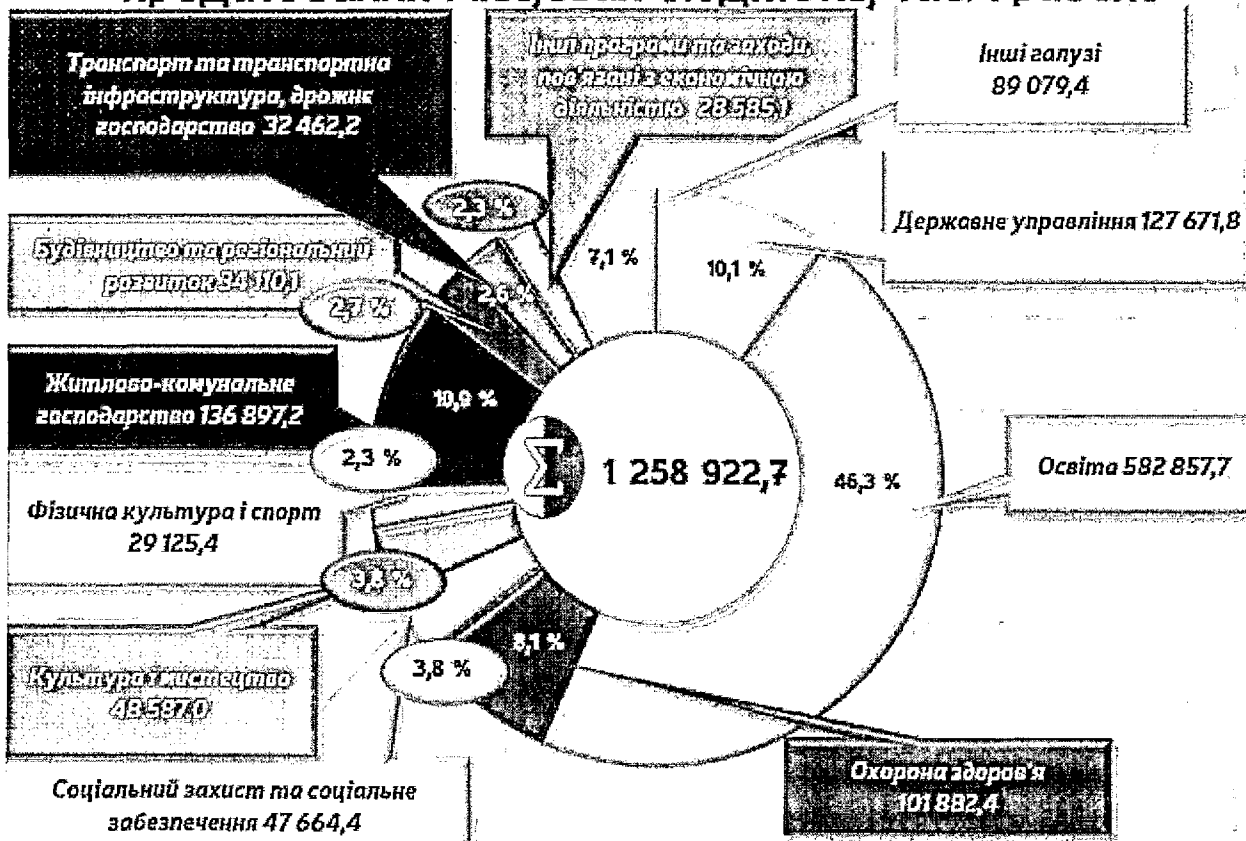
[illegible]

Транспорт та транспортна інфраструктура, дорожнє господарство 32 462,2

Інші програми та заходи, пов'язані з економічною діяльністю 28 585,1

Інші галузі 89 079,4

Державне управління 127 671,8

2,3 %

Будівництво та регіональний розвиток 34 110,1

2,6 %

2,7 %

7,1 %

10,1 %

Житлово-комунальне господарство 136 897,2

10,9 %

2,3 %

1 258 922,7

46,3 %

Освіта 582 857,7

Фізична культура і спорт 29 125,4

3,8 %

8,1 %

3,8 %

Культура і мистецтво 48 587,0

Соціальний захист та соціальне забезпечення 47 664,4

Охорона здоров'я 101 882,4